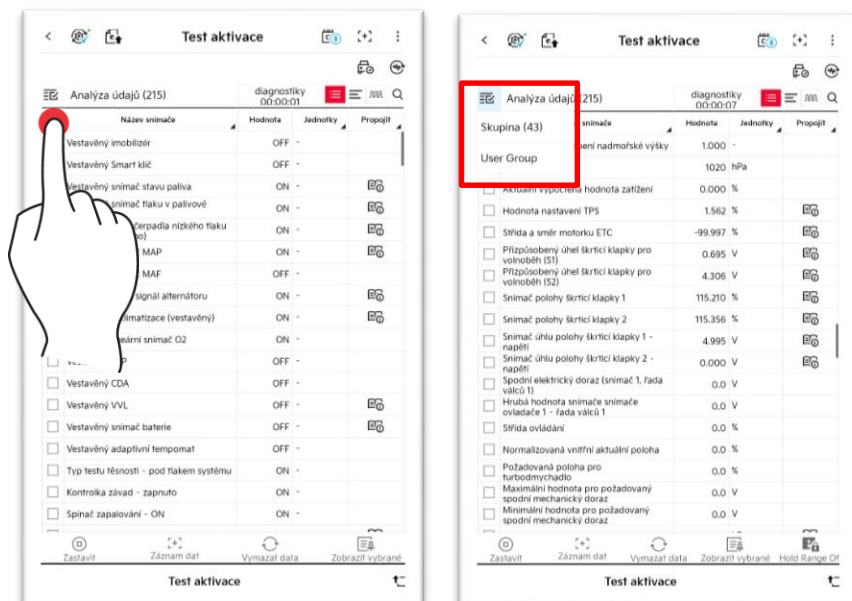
Test aktivace

Analýza údajů (215)

diagnostiky 00:00:01

| | Název snímače | Hodnota | Jednotky | Propojit |
|---|---|---|---|---|
| | Vestavěný imobilizér | OFF | - | |
| | Vestavěný Smart klíč | OFF | - | |
| | Vestavěný snímač stavu paliva | ON | - | |
| | snímač tlaku v palivové | ON | - | |
| | čerpadla nízkého tlaku o) | ON | - | |
| | MAP | ON | - | |
| | MAF | OFF | - | |
| | signál alternátoru | ON | - | |
| | limatizace (vestavěný) | ON | - | |
| | eární snímač O2 | ON | - | |
| | Ve P | OFF | - | |
| | Vestavěný CDA | OFF | - | |
| | Vestavěný VVL | OFF | - | |
| | Vestavěný snímač baterie | ON | - | |
| | Vestavěný adaptivní tempomat | OFF | - | |
| | Typ testu těsnosti - pod tlakem systému | ON | - | |
| | Kontrolka závad - zapnuto | ON | - | |
| | Spínač zapalování - ON | ON | - | |

Zastavit Záznam dat Vymazat data Zobrazit vybrané

Test aktivace

Test aktivace

Analýza údajů (215)

diagnostiky 00:00:07

Skupina (43)

User Group

| | Název snímače | Hodnota | Jednotky | Propojit |
|---|---|---|---|---|
| | ení nadmořské výšky | 1.000 | - | |
| | | 1020 | hPa | |
| | Aktuální vypočtená hodnota zatížení | 0.000 | % | |
| | Hodnota nastavení TPS | 1.562 | % | |
| | Střída a směr motorku ETC | -99.997 | % | |
| | Přizpůsobený úhel škrticí klapky pro volnoběh (S1) | 0.695 | V | |
| | Přizpůsobený úhel škrticí klapky pro volnoběh (S2) | 4.306 | V | |
| | Snímač polohy škrticí klapky 1 | 115.210 | % | |
| | Snímač polohy škrticí klapky 2 | 115.356 | % | |
| | Snímač úhlu polohy škrticí klapky 1 - napětí | 4.995 | V | |
| | Snímač úhlu polohy škrticí klapky 2 - napětí | 0.000 | V | |
| | Spodní elektrický doraz (snímač 1, řada válců 1) | 0.00 | V | |
| | Hrubá hodnota snímače snímače ovladače 1 - řada válců 1 | 0.00 | V | |
| | Střída ovládání | 0.00 | % | |
| | Normalizovaná vnitřní aktuální poloha | 0.00 | % | |
| | Požadovaná poloha pro turbodmychadlo | 0.00 | % | |
| | Maximální hodnota pro požadovaný spodní mechanický doraz | 0.00 | V | |
| | Minimální hodnota pro požadovaný spodní mechanický doraz | 0.00 | V | |

Zastavit Záznam dat Vymazat data Zobrazit vybrané Hold Range Of

Test aktivace